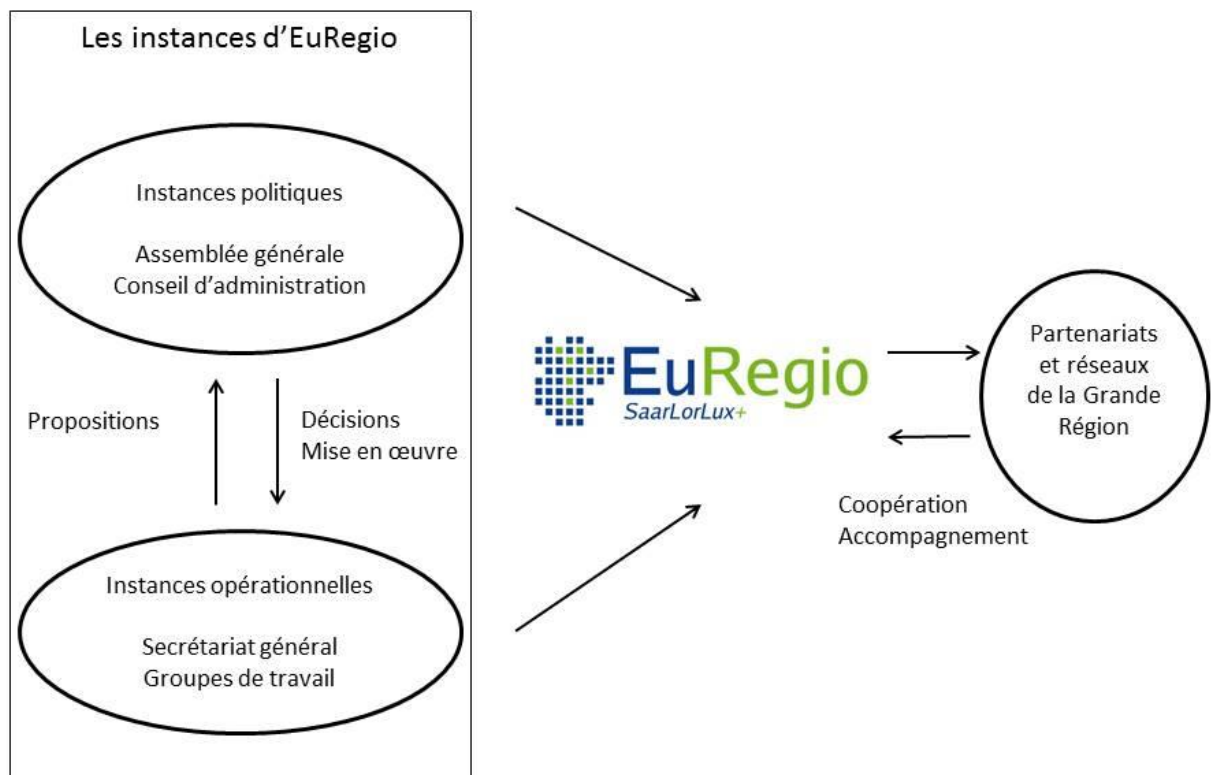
Les instances d’EuRegio

Instances politiques

Assemblée générale
Conseil d’administration

Propositions

Décisions
Mise en œuvre

Instances opérationnelles

Secrétariat général
Groupes de travail

EuRegio
SaarLorLux+

Partenariats
et réseaux
de la Grande
Région

Coopération
Accompagnement